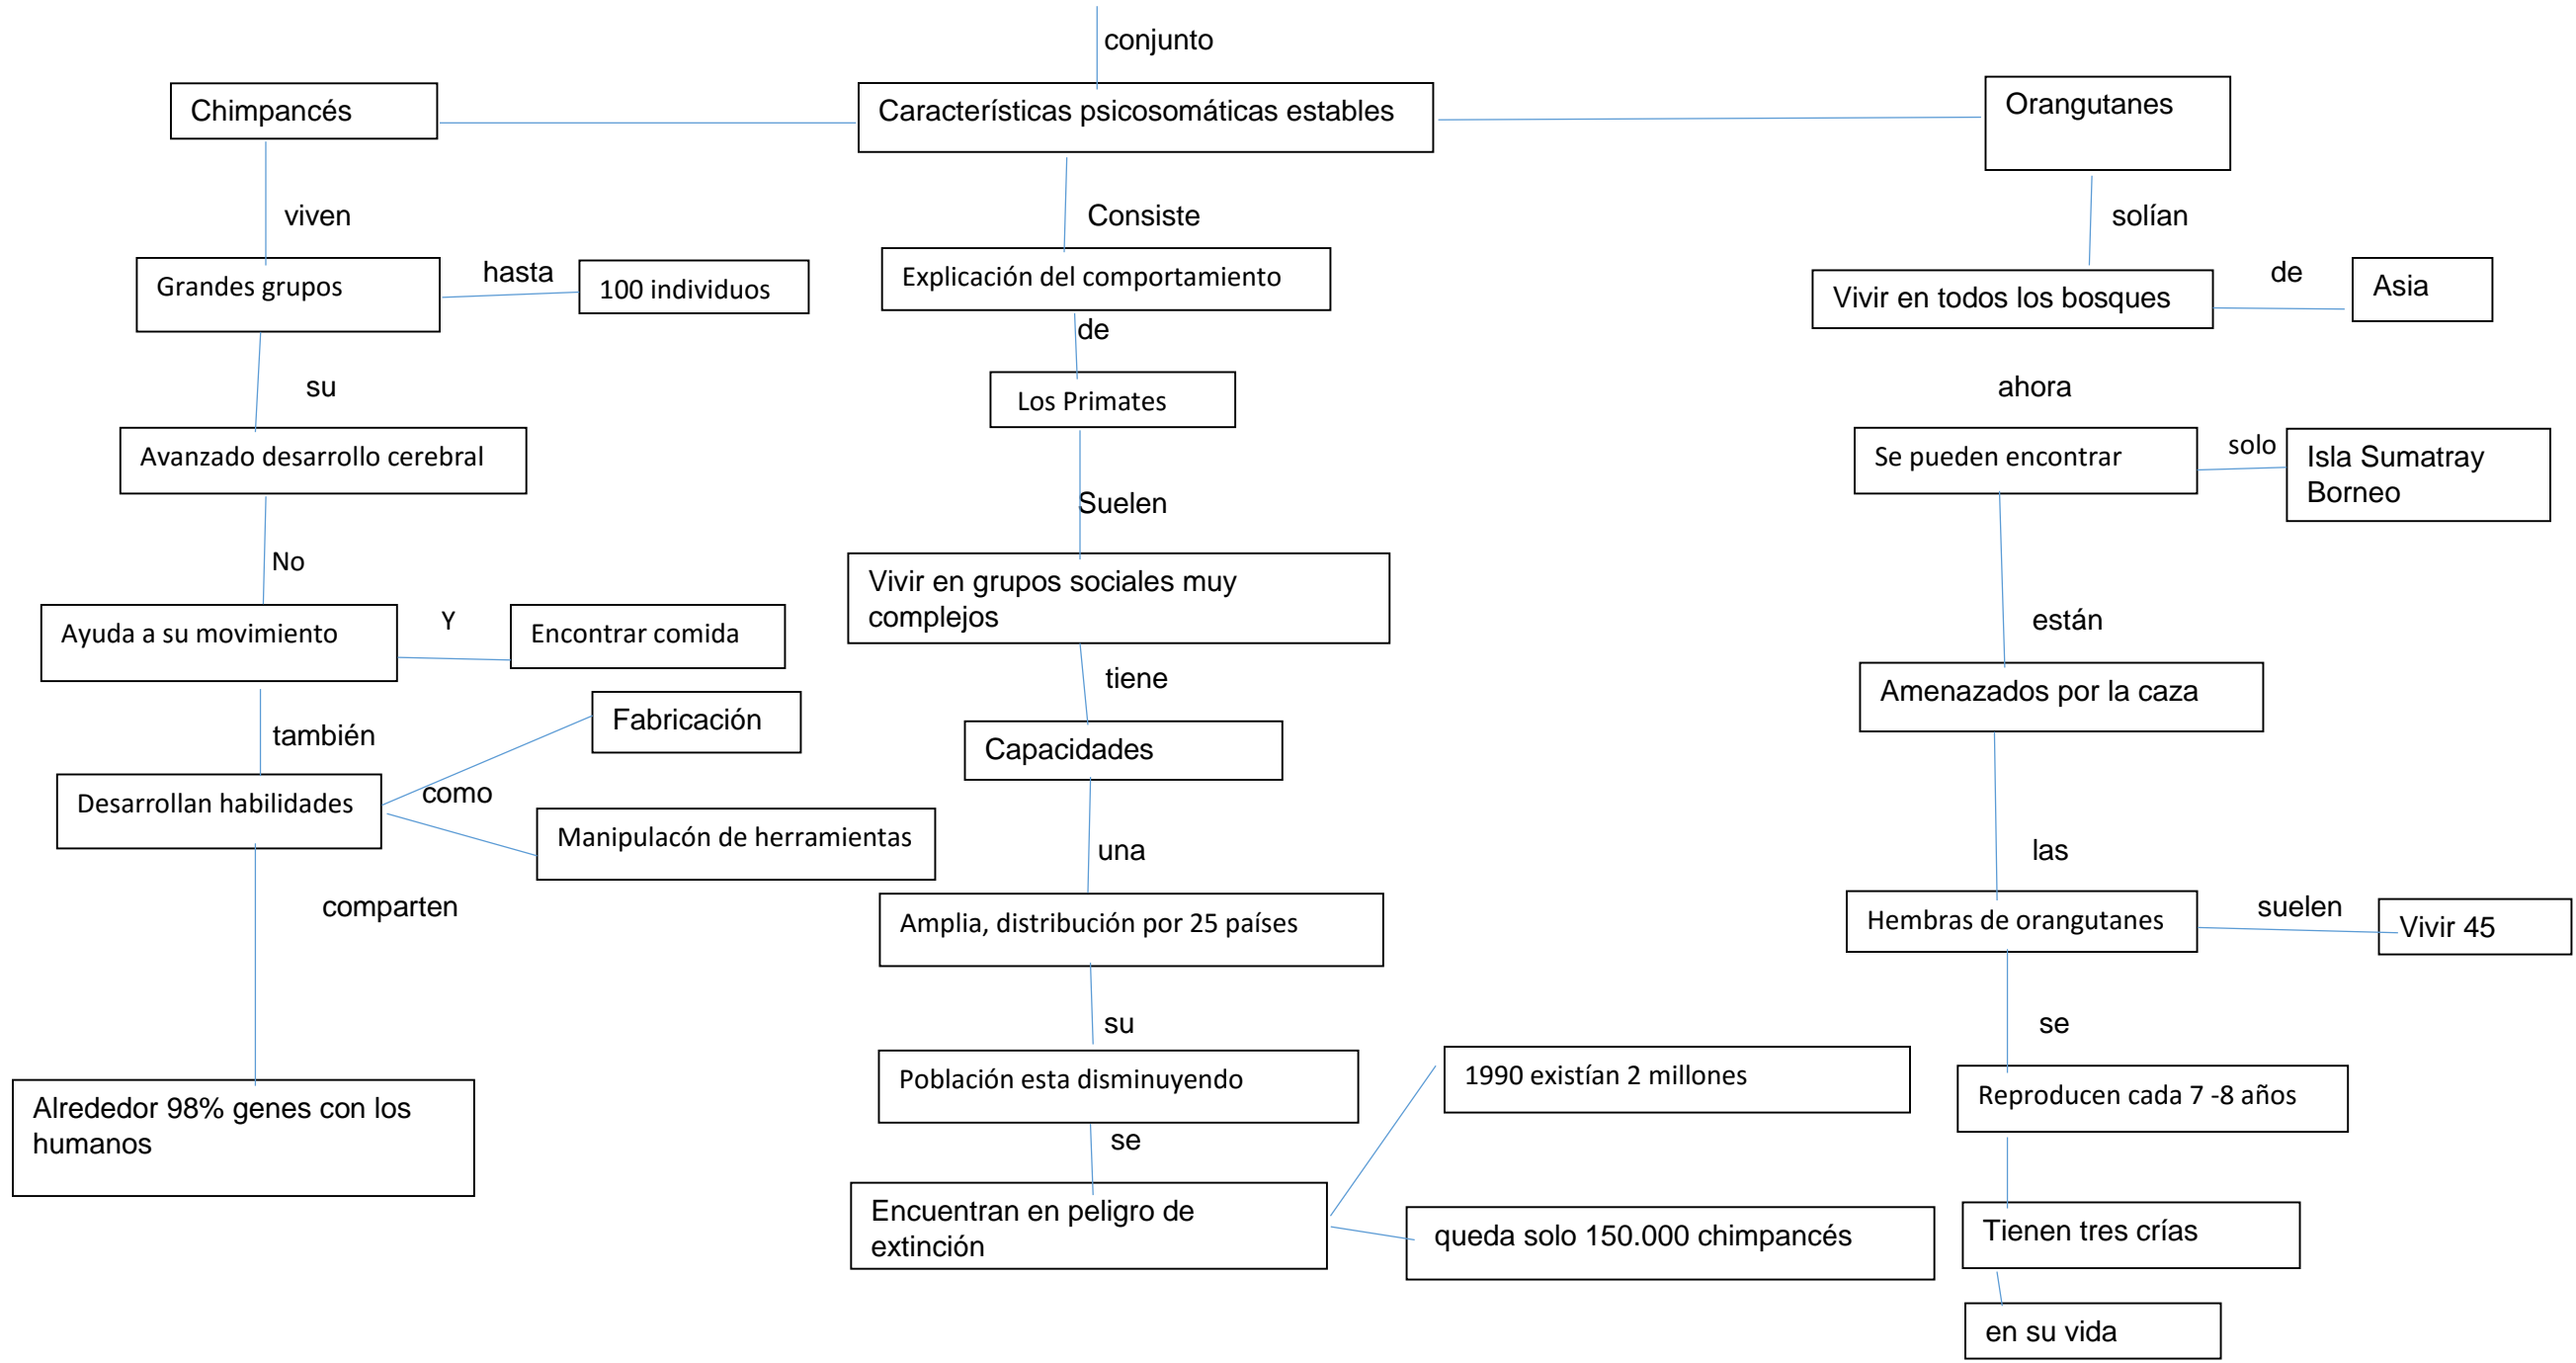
conjunto

Chimpancés

Características psicosomáticas estables

Orangutanes

viven

Consiste

solían

Grandes grupos

hasta

100 individuos

Explicación del comportamiento

Vivir en todos los bosques

de

Asia

de

Los Primates

su

ahora

Avanzado desarrollo cerebral

Se pueden encontrar

solo

Isla Sumatray Borneo

Suelen

No

Vivir en grupos sociales muy complejos

Ayuda a su movimiento

Y

Encontrar comida

están

tiene

Amenazados por la caza

Fabricación

también

Capacidades

Desarrollan habilidades

como

Manipulacón de herramientas

una

las

comparten

Amplia, distribución por 25 países

Hembras de orangutanes

suelen

Vivir 45

su

se

Población esta disminuyendo

1990 existían 2 millones

Reproducen cada 7 -8 años

Alrededor 98% genes con los humanos

se

Encuentran en peligro de extinción

queda solo 150.000 chimpancés

Tienen tres crías

en su vida